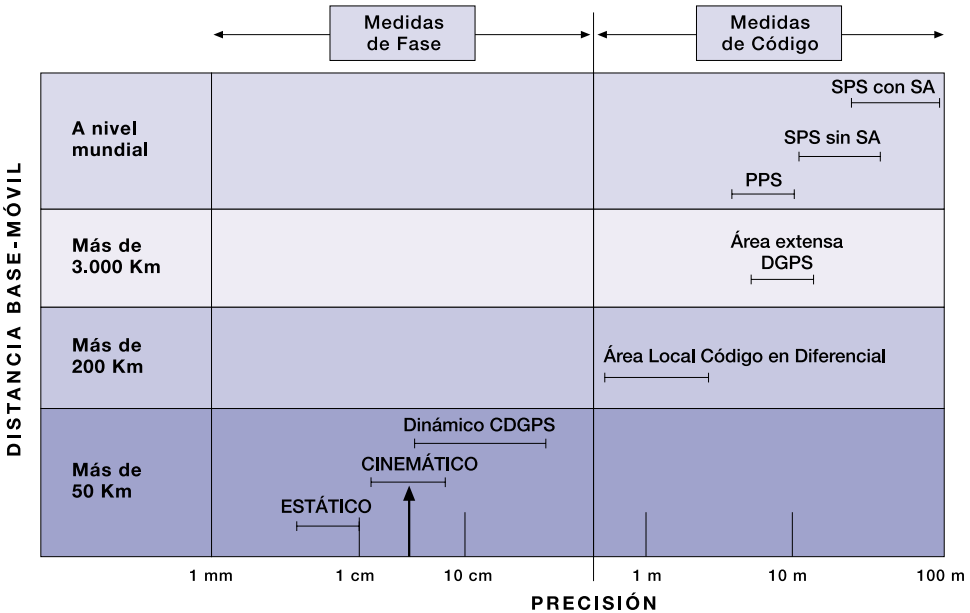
Medidas de Fase

Medidas de Código

DISTANCIA BASE-MÓVIL

A nivel mundial

SPS con SA

SPS sin SA

PPS

Más de 3.000 Km

Área extensa DGPS

Más de 200 Km

Área Local Código en Diferencial

Más de 50 Km

Dinámico CDGPS

CINEMÁTICO

ESTÁTICO

1 mm

1 cm

10 cm

1 m

10 m

100 m

PRECISIÓN